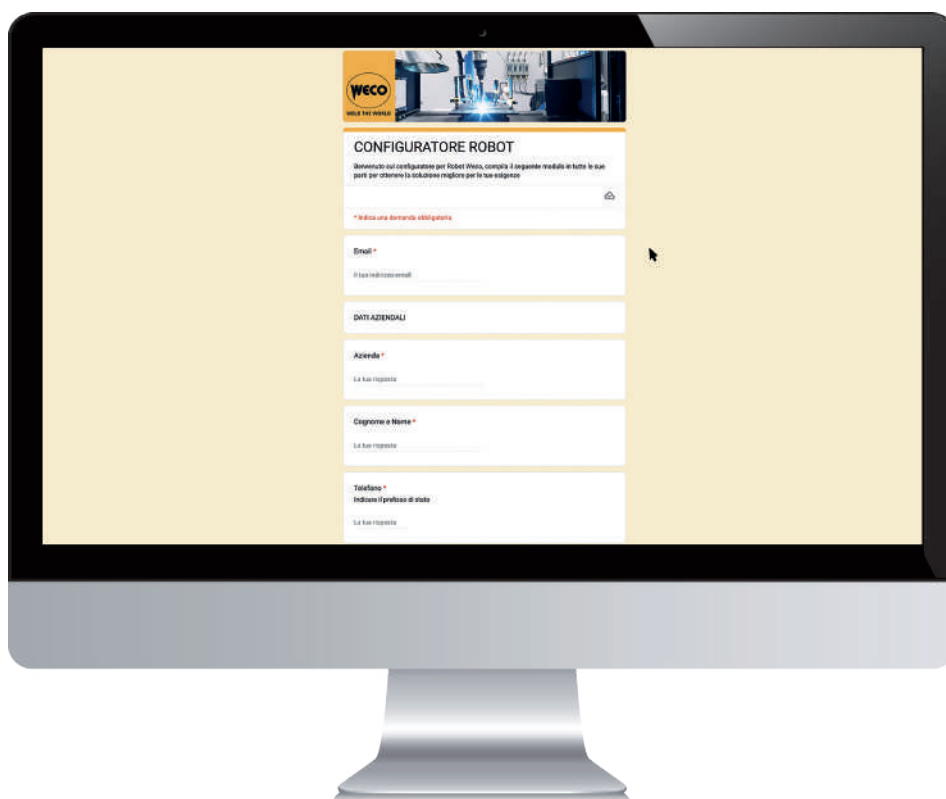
WECO
WELD THE WORLD

CONFIGURATORE ROBOT

Benvenuto sul configuratore per Robot Weco, compila il seguente modulo in tutte le sue parti per ottenere la soluzione migliore per le tue esigenze

* Indica una domanda obbligatoria

Email *

Il tuo indirizzo email

DATI AZIENDALI

Azienda *

La tua risposta

Cognome e Nome *

La tua risposta

Telefono *
Indicare il prefisso di stato

La tua risposta